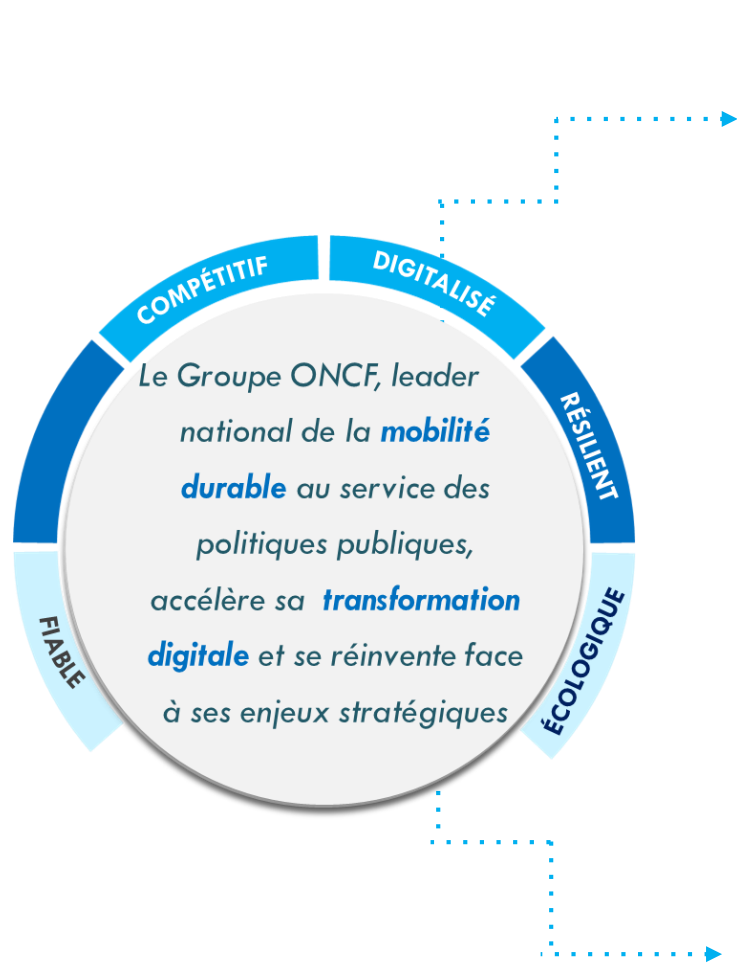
COMPÉTITIF

DIGITALISÉ

RÉSILIENT

ÉCOLOGIQUE

FIABLE

Le Groupe ONCF, leader national de la mobilité durable au service des politiques publiques, accélère sa transformation digitale et se réinvente face à ses enjeux stratégiques